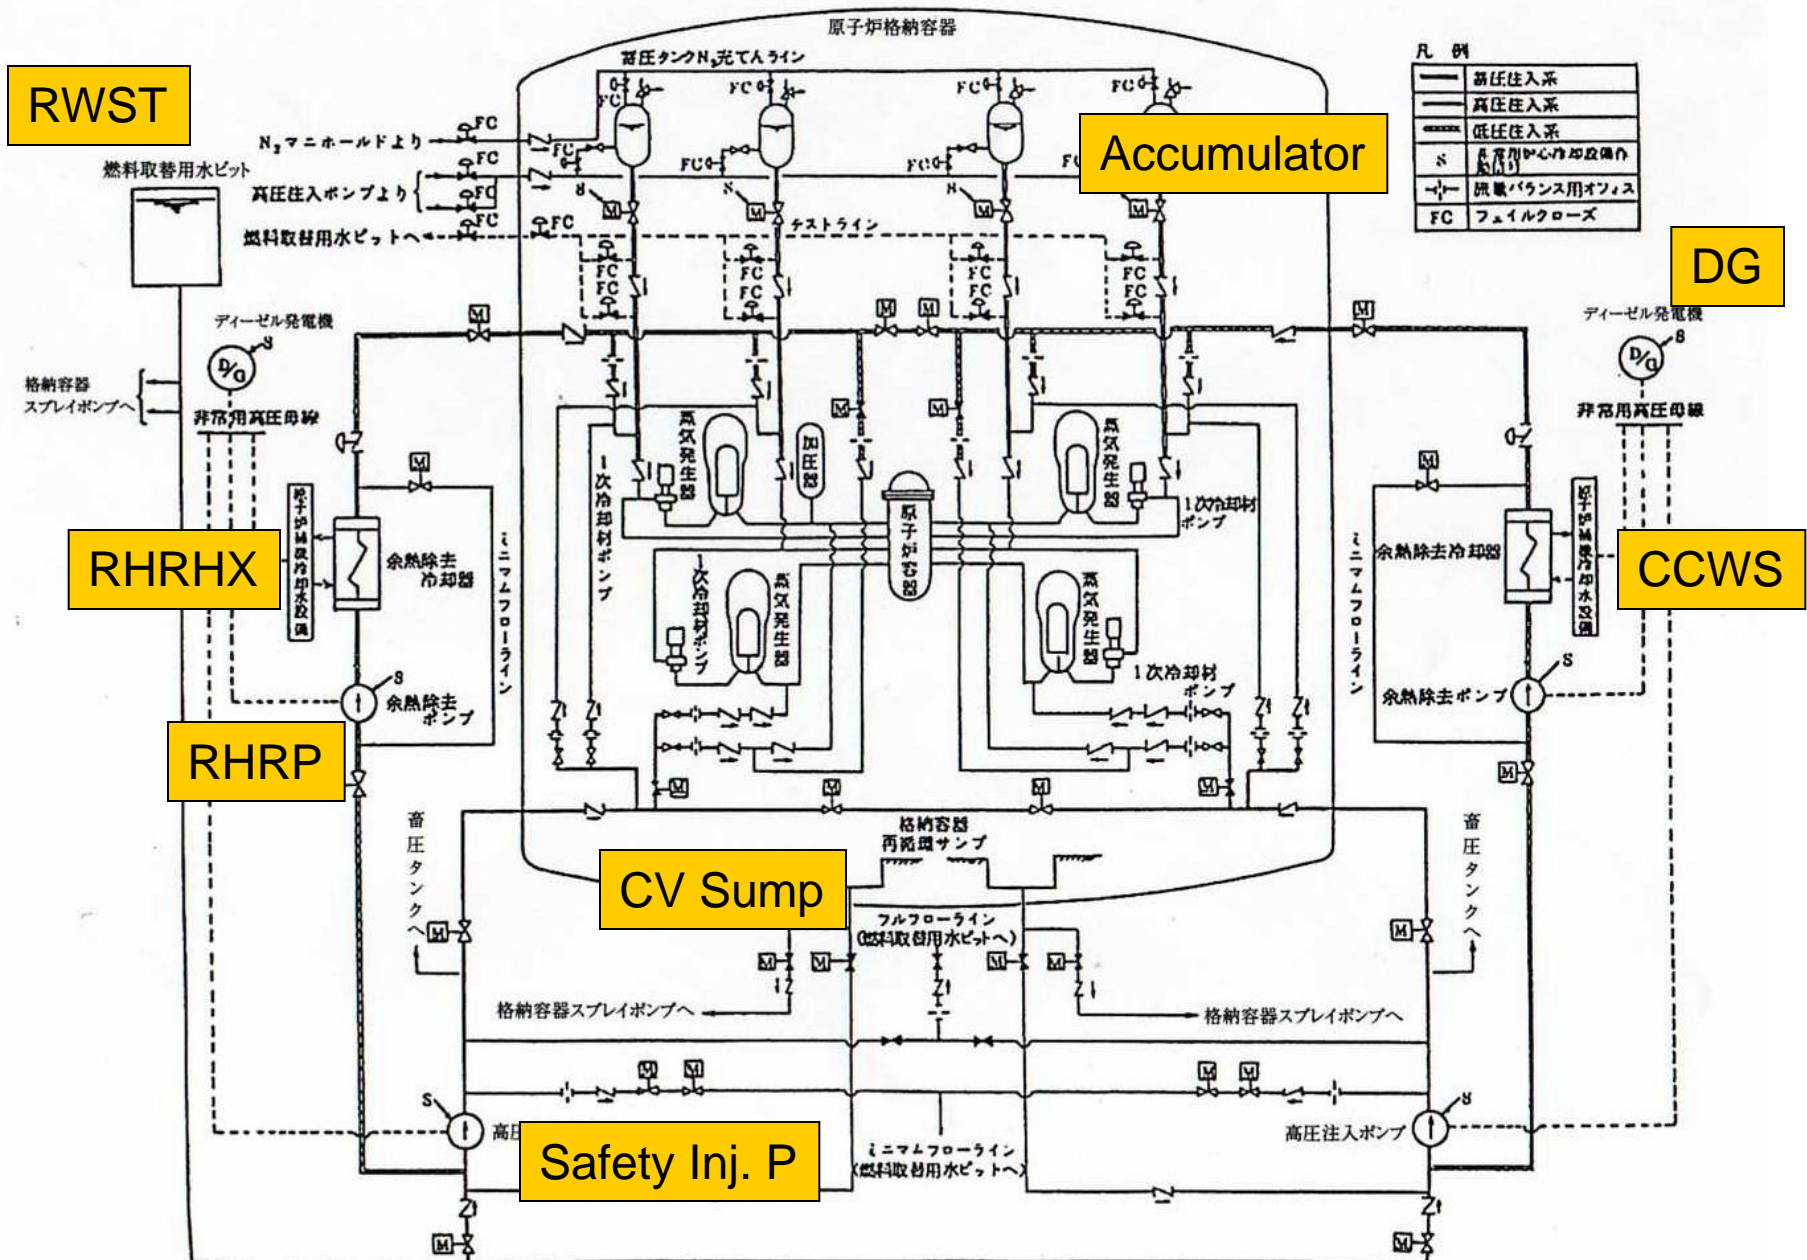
原子炉格納容器

RWST

蓄圧タンクN₂充てんライン

凡例

| | 蓄圧注入系 |
|---|---|
| | 高圧注入系 |
| | 低圧注入系 |
| S | 非常用炉心冷却設備作動信号 |
| | 流量バランス用オリフィス |
| FC | フェイルクローズ |

Accumulator

N₂マニホールドより

燃料取替用水ピット

高圧注入ポンプより

燃料取替用水ピットへ

テストライン

DG

ディーゼル発電機

ディーゼル発電機

格納容器スプレイポンプへ

非常用高圧母線

非常用高圧母線

蒸気発生器

加圧器

蒸気発生器

1次冷却材ポンプ

原子炉容器

1次冷却材ポンプ

RHRHX

原子炉補機冷却水設備

余熱除去冷却器

ミニマムフローライン

1次冷却材ポンプ

蒸気発生器

蒸気発生器

1次冷却材ポンプ

ミニマムフローライン

余熱除去冷却器

原子炉補機冷却水設備

CCWS

余熱除去ポンプ

余熱除去ポンプ

RHRP

格納容器再循環サンプ

蓄圧タンクへ

蓄圧タンクへ

CV Sump

フルフローライン (燃料取替用水ピットへ)

格納容器スプレイポンプへ

格納容器スプレイポンプへ

高圧注入ポンプ

Safety Inj. P

ミニマムフローライン (燃料取替用水ピットへ)

高圧注入ポンプ